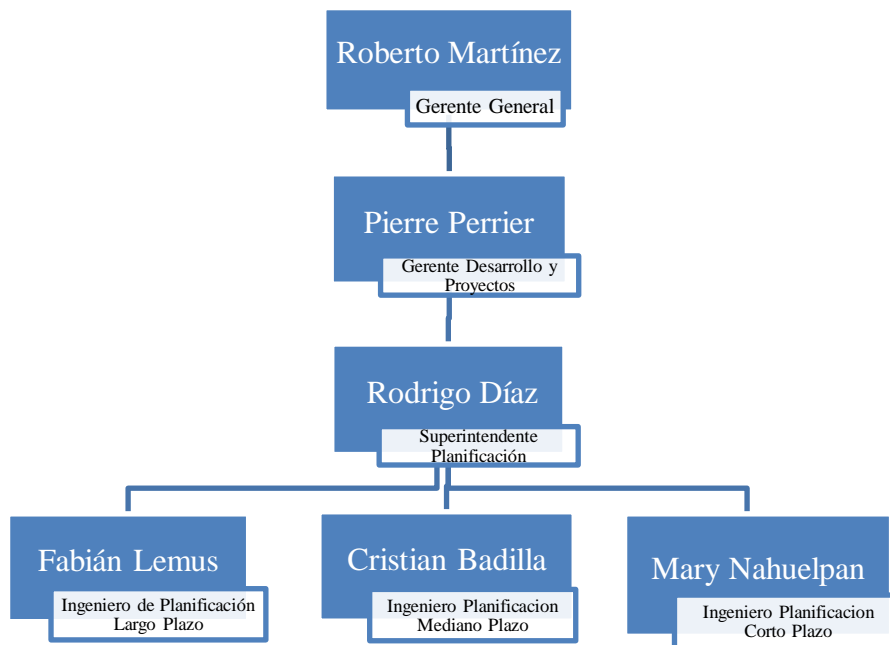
Roberto Martínez
Gerente General

Pierre Perrier
Gerente Desarrollo y Proyectos

Rodrigo Díaz
Superintendente Planificación

Fabián Lemus
Ingeniero de Planificación Largo Plazo

Cristian Badilla
Ingeniero Planificacion Mediano Plazo

Mary Nahuelpan
Ingeniero Planificacion Corto Plazo